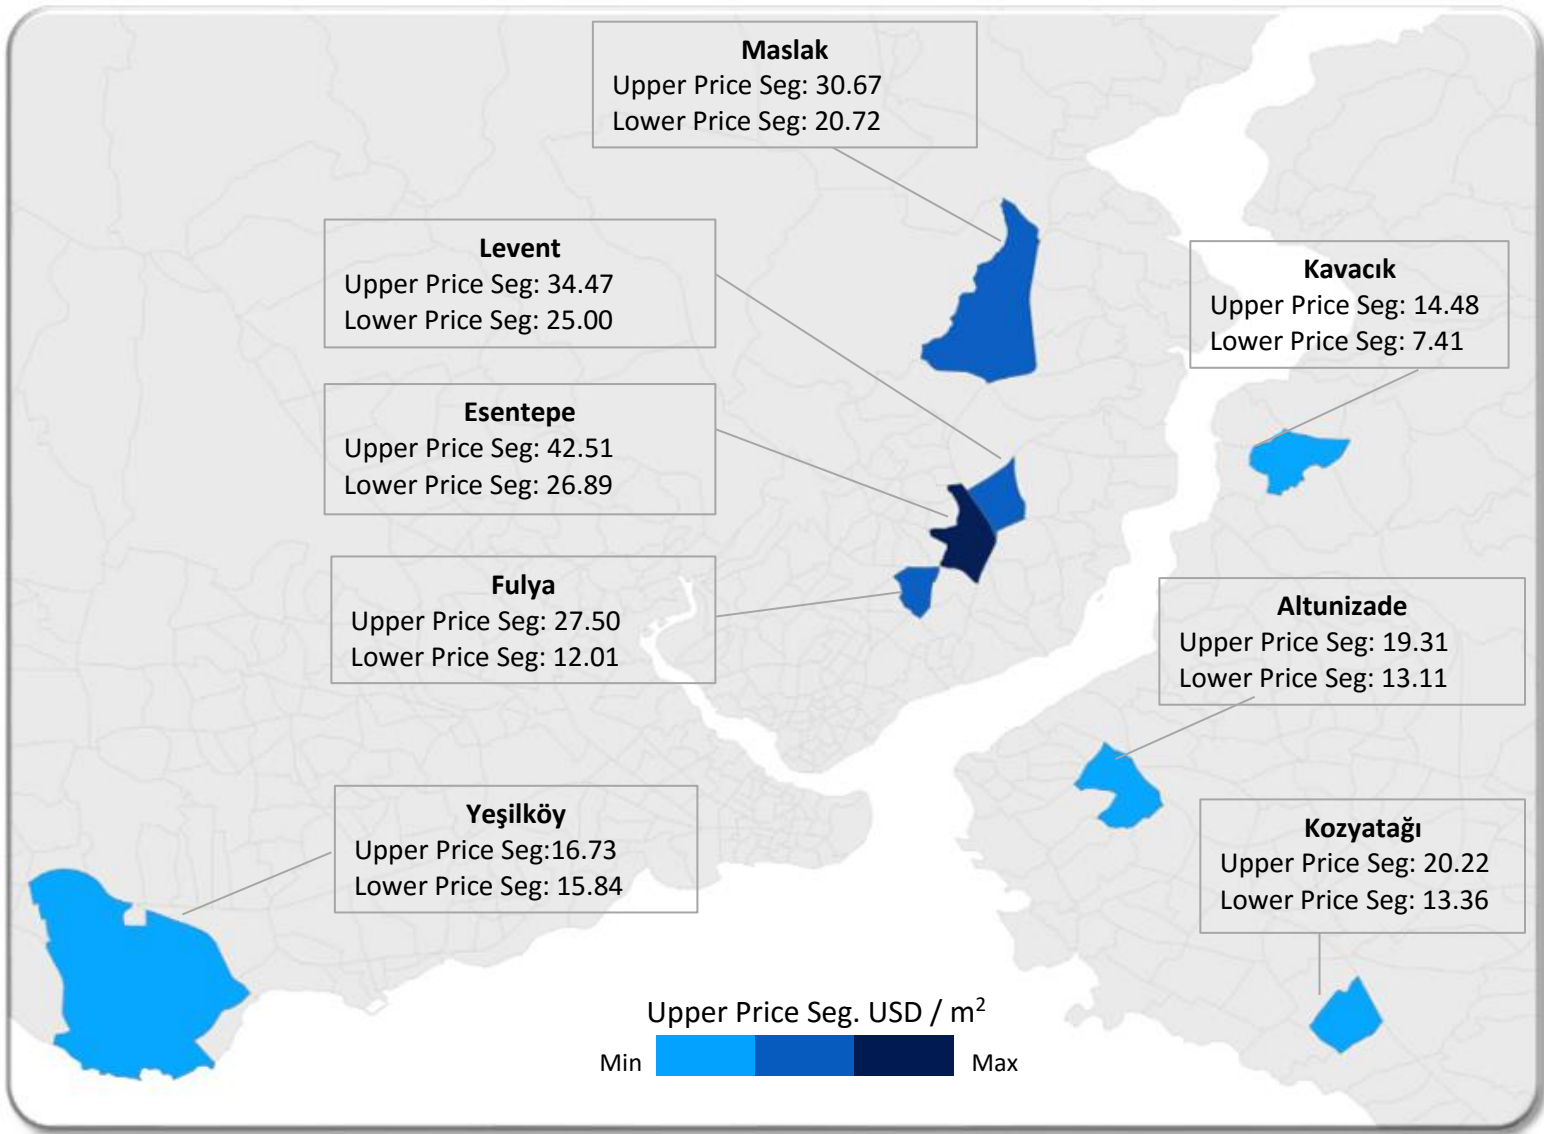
Maslak
Upper Price Seg: 30.67
Lower Price Seg: 20.72

Levent
Upper Price Seg: 34.47
Lower Price Seg: 25.00

Kavacık
Upper Price Seg: 14.48
Lower Price Seg: 7.41

Esentepe
Upper Price Seg: 42.51
Lower Price Seg: 26.89

Fulya
Upper Price Seg: 27.50
Lower Price Seg: 12.01

Altunizade
Upper Price Seg: 19.31
Lower Price Seg: 13.11

Yeşilköy
Upper Price Seg:16.73
Lower Price Seg: 15.84

Kozyatağı
Upper Price Seg: 20.22
Lower Price Seg: 13.36

Upper Price Seg. USD / $m^2$
Min Max